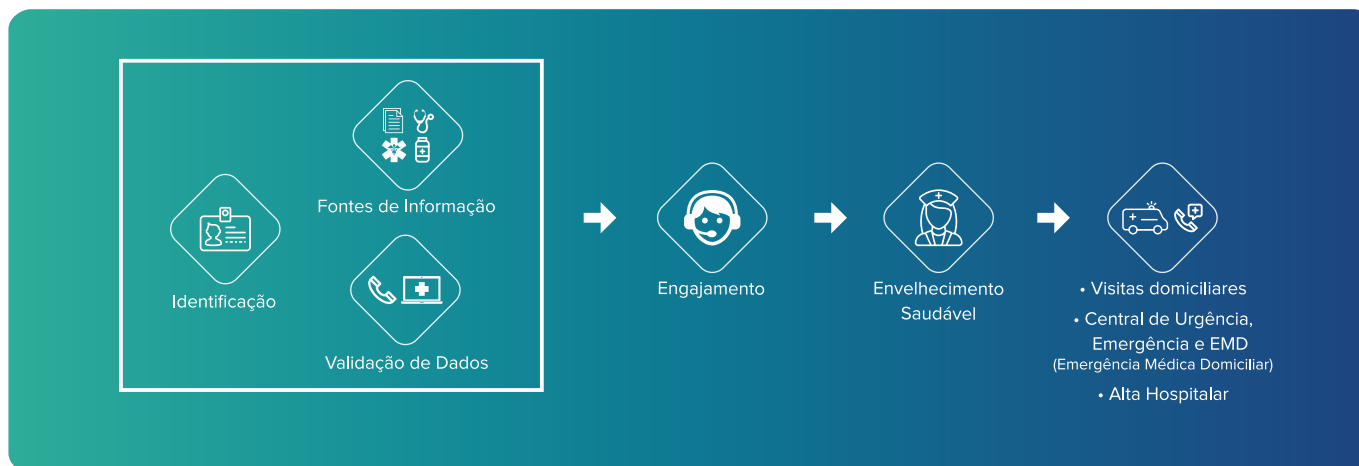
Fontes de Informação

Identificação

Validação de Dados

Engajamento

Envelhecimento Saudável

• Visitas domiciliares

• Central de Urgência, Emergência e EMD
(Emergência Médica Domiciliar)

• Alta Hospitalar